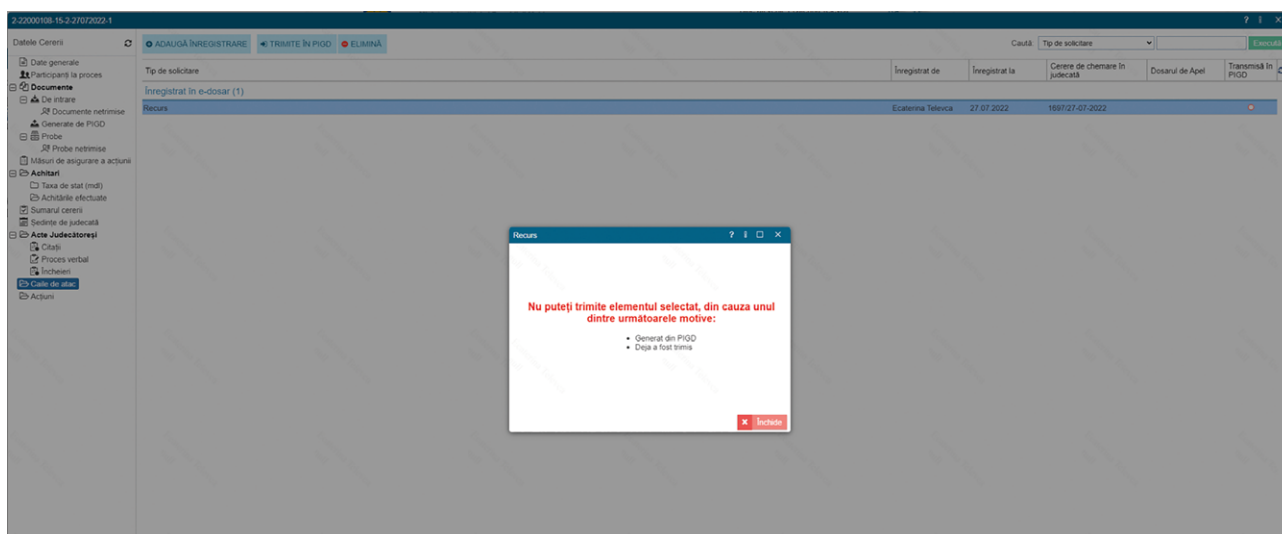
2-22000108-15-2-27072022-1

? i ×

Datele Cererii

Date generale
Participanți la proces
Documente
De intrare
Documente netrimise
Generate de PIGD
Probe
Probe netrimise
Măsuri de asigurare a acțiunii
Achitari
Taxa de stat (mdl)
Achitările efectuate
Sumarul cererii
Ședințe de judecată
Acte Judecătorești
Citații
Proces verbal
Încheieri
Căile de atac
Acțiuni

ADAUGĂ ÎNREGISTRARE
TRIMITE ÎN PIGD
ELIMINĂ

Caută: Tip de solicitare
Execută

| Tip de solicitare | Înregistrat de | Înregistrat la | Cerere de chemare în judecată | Dosarul de Apel | Transmisă în PIGD |
|---|---|---|---|---|---|
| Înregistrat în e-dosar (1) | | | | | |
| Recurs | Ecaterina Televca | 27.07.2022 | 1697/27-07-2022 | | |

Recurs

? i □ ×

Nu puteți trimite elementul selectat, din cauza unul dintre următoarele motive:

• Generat din PIGD
• Deja a fost trimis

Închide